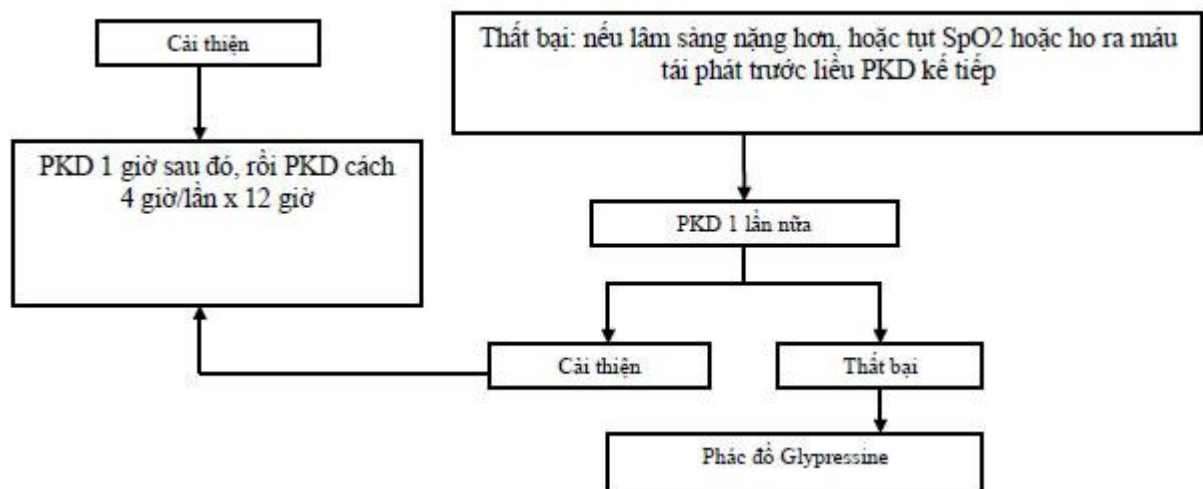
Cải thiện

PKD 1 giờ sau đó, rồi PKD cách 4 giờ/lần x 12 giờ

Thất bại: nếu lâm sàng nặng hơn, hoặc tụt SpO2 hoặc ho ra máu tái phát trước liều PKD kế tiếp

PKD 1 lần nữa

Cải thiện

Thất bại

Phác đồ Glypressine